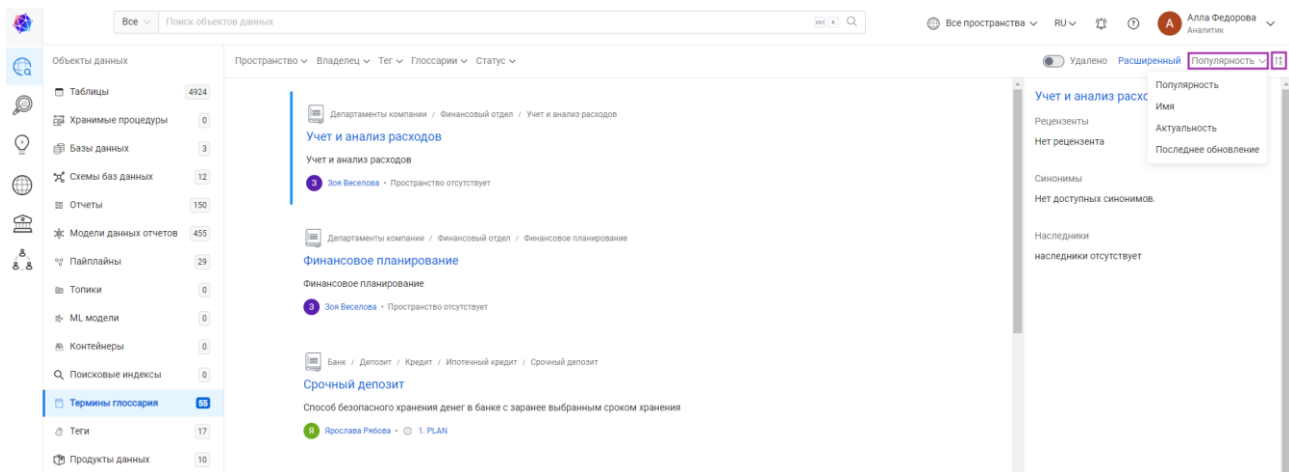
Все Поиск объектов данных

Все пространства RU Алла Федорова Аналитик

Объекты данных

Таблицы 4924
Хранимые процедуры 0
Базы данных 3
Схемы баз данных 12
Отчеты 150
Модели данных отчетов 455
Пайплайны 29
Топики 0
ML модели 0
Контейнеры 0
Поисковые индексы 0
Термины глоссария 55
Теги 17
Продукты данных 10

Пространство Владелец Тег Глоссарии Статус

Удалено Расширенный Популярность

Популярность
Имя
Актуальность
Последнее обновление

Департаменты компании / Финансовый отдел / Учет и анализ расходов
Учет и анализ расходов
Учет и анализ расходов
З Зоя Веселова • Пространство отсутствует

Департаменты компании / Финансовый отдел / Финансовое планирование
Финансовое планирование
Финансовое планирование
З Зоя Веселова • Пространство отсутствует

Банк / Депозит / Кредит / Ипотечный кредит / Срочный депозит
Срочный депозит
Способ безопасного хранения денег в банке с заранее выбранным сроком хранения
Я Ярослава Рябова • 1. PLAN

Учет и анализ расхо
Рецензенты
Нет рецензента
Синонимы
Нет доступных синонимов.
Наследники
наследники отсутствует